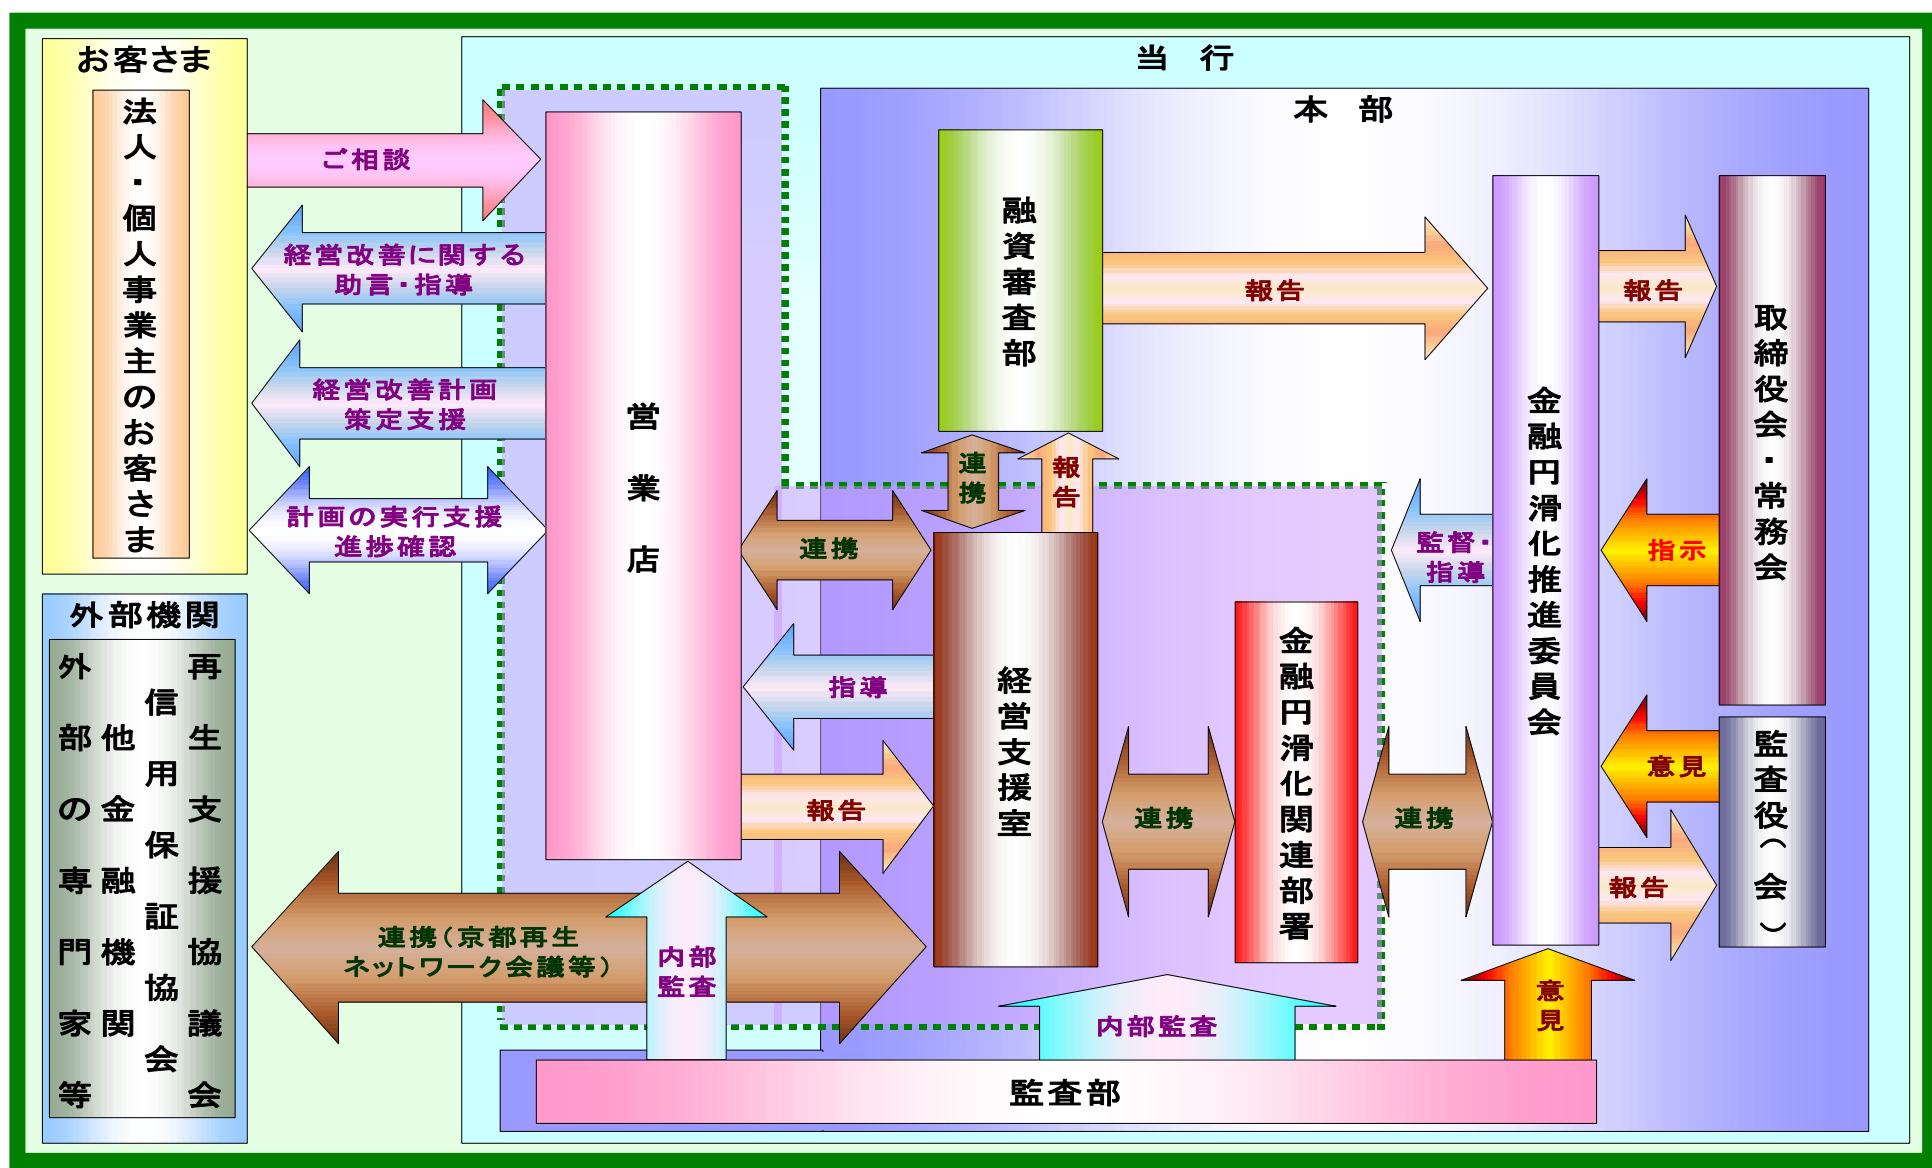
お客さま

法人・個人事業主のお客さま

外部機関

外部の専門家等

他金融機関

信用保証協会

再生支援協議会

当　行

本　部

ご相談

経営改善に関する助言・指導

経営改善計画策定支援

計画の実行支援進捗確認

営業店

融資審査部

報告

連携

報告

金融円滑化推進委員会

報告

取締役会・常務会

指示

監督・指導

連携

指導

報告

経営支援室

連携

金融円滑化関連部署

連携

意見

監査役（会）

報告

連携（京都再生ネットワーク会議等）

内部監査

内部監査

意見

監査部